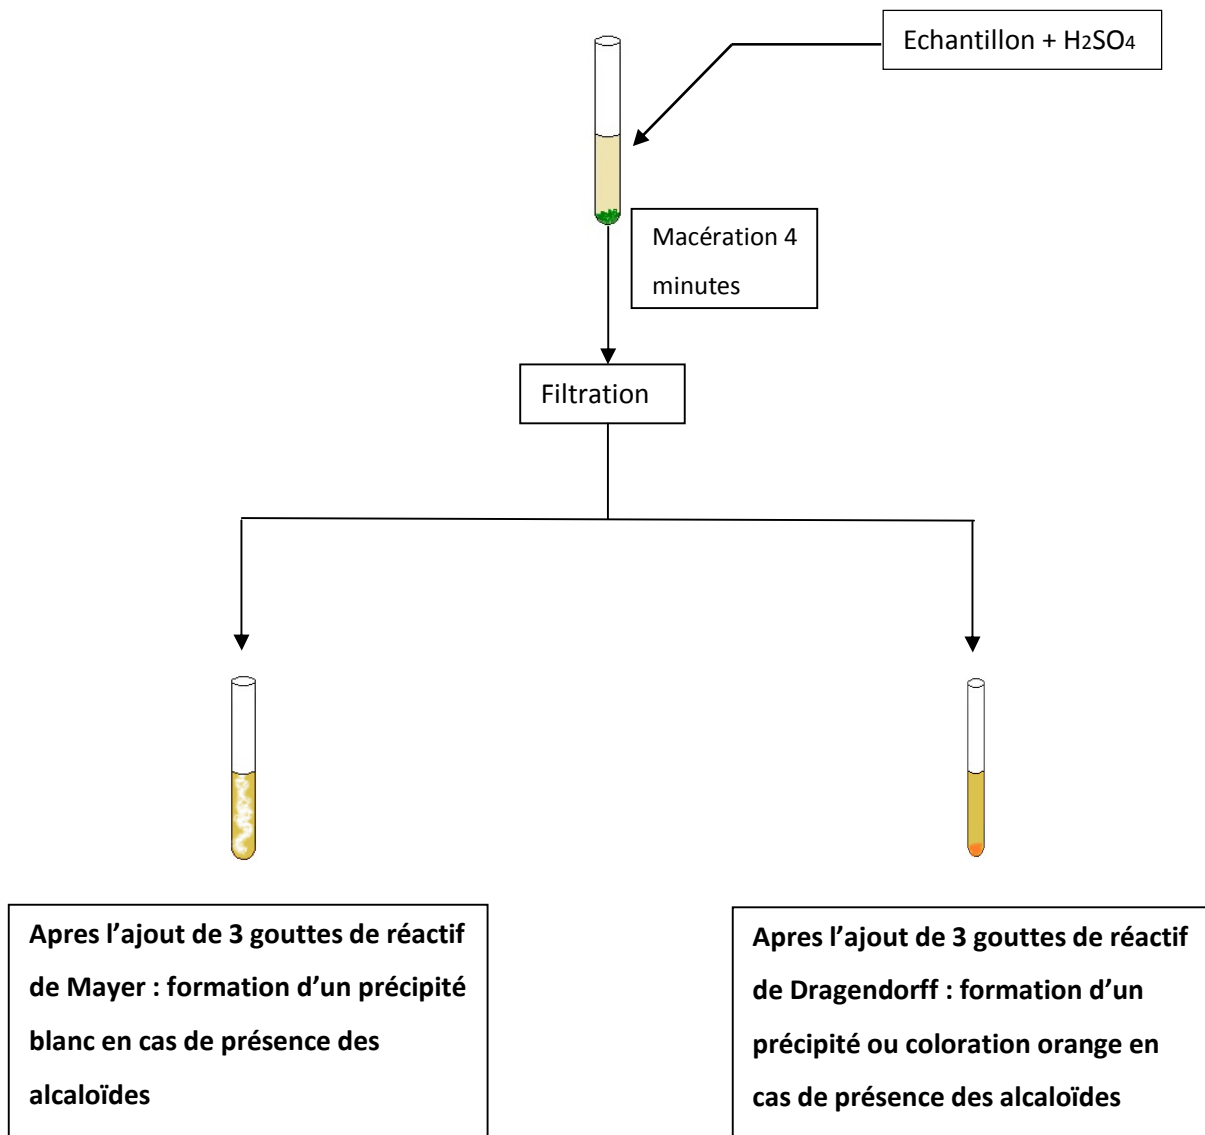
Echantillon + $H_2SO_4$

Macération 4 minutes

Filtration

Apres l'ajout de 3 gouttes de réactif de Mayer : formation d'un précipité blanc en cas de présence des alcaloïdes

Apres l'ajout de 3 gouttes de réactif de Dragendorff : formation d'un précipité ou coloration orange en cas de présence des alcaloïdes